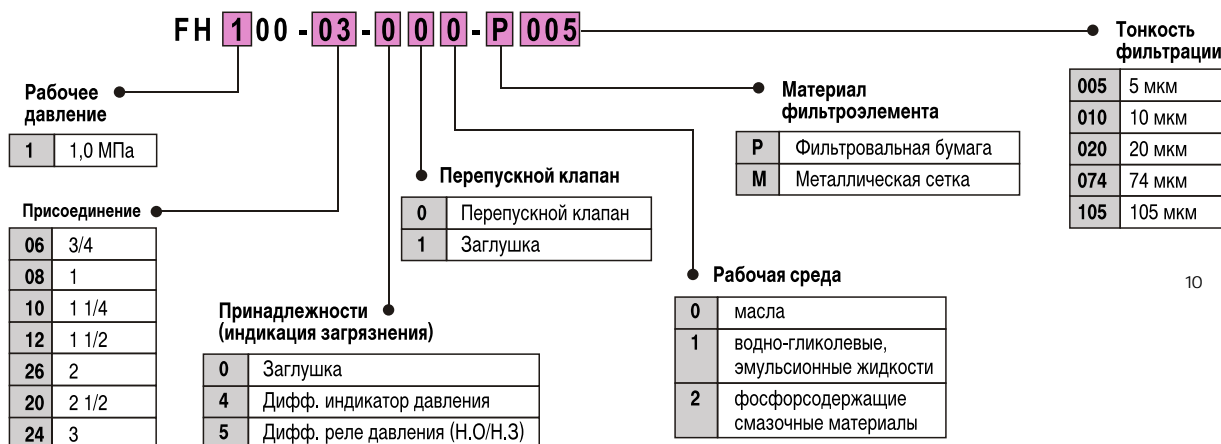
FH 1 00 - 03 - 0 0 0 - P 005

Тонкость фильтрации

| | |
|---|---|
| 005 | 5 мкм |
| 010 | 10 мкм |
| 020 | 20 мкм |
| 074 | 74 мкм |
| 105 | 105 мкм |

Рабочее давление

| | |
|---|---|
| 1 | 1,0 МПа |

Материал фильтроэлемента

| | |
|---|---|
| P | Фильтровальная бумага |
| M | Металлическая сетка |

Перепускной клапан

| | |
|---|---|
| 0 | Перепускной клапан |
| 1 | Заглушка |

Присоединение

| | |
|---|---|
| 06 | 3/4 |
| 08 | 1 |
| 10 | 1 1/4 |
| 12 | 1 1/2 |
| 26 | 2 |
| 20 | 2 1/2 |
| 24 | 3 |

Рабочая среда

| | |
|---|---|
| 0 | масла |
| 1 | водно-гликолевые, эмульсионные жидкости |
| 2 | фосфорсодержащие смазочные материалы |

10

Принадлежности (индикация загрязнения)

| | |
|---|---|
| 0 | Заглушка |
| 4 | Дифф. индикатор давления |
| 5 | Дифф. реле давления (Н.О/Н.З) |